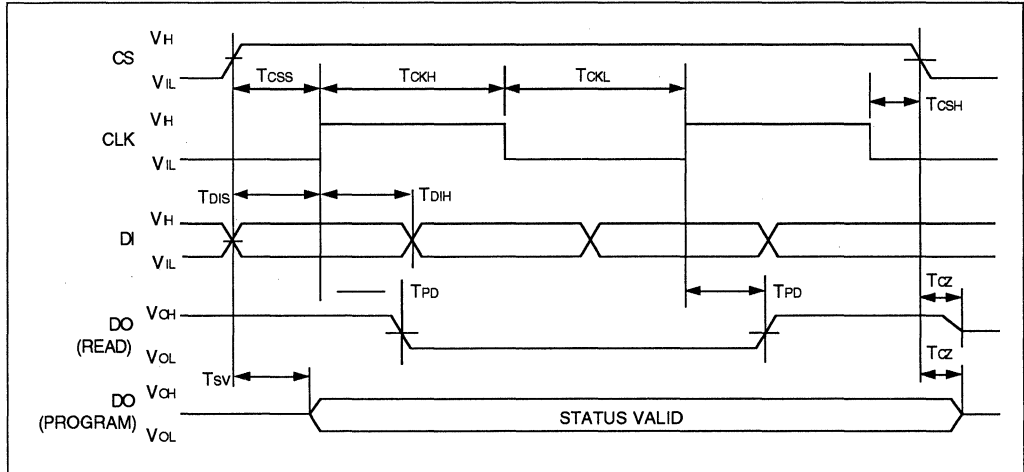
CS
$V_{IH}$
$V_{IL}$
$T_{CSS}$
$T_{CKH}$
$T_{CKL}$
$T_{CSH}$
CLK
$V_{IH}$
$V_{IL}$
$T_{DIS}$
$T_{DIH}$
DI
$V_{IH}$
$V_{IL}$
$T_{PD}$
$T_{PD}$
$T_{CZ}$
DO (READ)
$V_{OH}$
$V_{OL}$
$T_{SV}$
$T_{CZ}$
DO (PROGRAM)
$V_{OH}$
$V_{OL}$
STATUS VALID